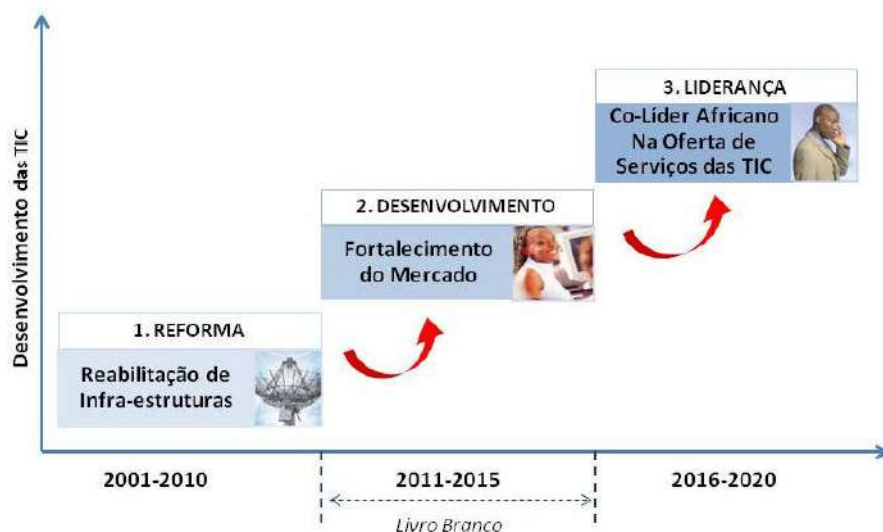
Desenvolvimento das TIC

3. LIDERANÇA
Co-Líder Africano Na Oferta de Serviços das TIC

2. DESENVOLVIMENTO
Fortalecimento do Mercado

1. REFORMA
Reabilitação de Infra-estruturas

2001-2010
2011-2015
2016-2020
Livro Branco